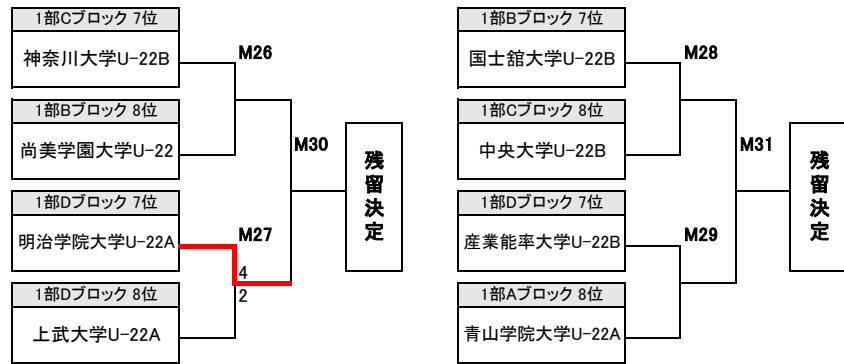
1部Cブロック 7位
神奈川大学U-22B

1部Bブロック 8位
尚美学園大学U-22

1部Dブロック 7位
明治学院大学U-22A

1部Dブロック 8位
上武大学U-22A

M26

M27
4
2

M30

残留決定

1部Bブロック 7位
国士舘大学U-22B

1部Cブロック 8位
中央大学U-22B

1部Dブロック 7位
産業能率大学U-22B

1部Aブロック 8位
青山学院大学U-22A

M28

M29

M31

残留決定